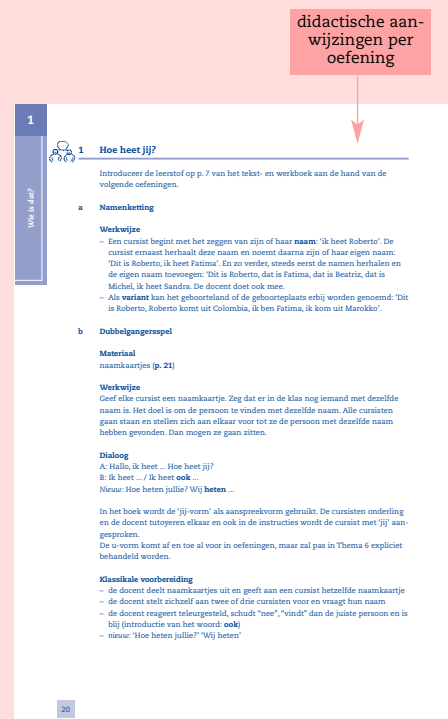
didactische aanwijzingen per oefening

1

Wie is dat?

1 Hoe heet jij?

Introduceer de leerstof op p. 7 van het tekst- en werkboek aan de hand van de volgende oefeningen.

a Namenketting

Werkwijze
– Een cursist begint met het zeggen van zijn of haar **naam**: 'ik heet Roberto'. De cursist ernaast herhaalt deze naam en noemt daarna zijn of haar eigen naam: 'Dit is Roberto, ik heet Fatima'. En zo verder, steeds eerst de namen herhalen en de eigen naam toevoegen: 'Dit is Roberto, dat is Fatima, dat is Beatriz, dat is Michel, ik heet Sandra. De docent doet ook mee.
– Als **variant** kan het geboorteland of de geboorteplaats erbij worden genoemd: 'Dit is Roberto, Roberto komt uit Colombia, ik ben Fatima, ik kom uit Marokko'.

b Dubbelgangersspel

Materiaal
naamkaartjes (**p. 21**)

Werkwijze
Geef elke cursist een naamkaartje. Zeg dat er in de klas nog iemand met dezelfde naam is. Het doel is om de persoon te vinden met dezelfde naam. Alle cursisten gaan staan en stellen zich aan elkaar voor tot ze de persoon met dezelfde naam hebben gevonden. Dan mogen ze gaan zitten.

Dialoog
A: Hallo, ik heet ... Hoe heet jij?
B: Ik heet ... / Ik heet **ook** ...
*Nieuw:* Hoe heten jullie? Wij **heten** ...

In het boek wordt de 'jij-vorm' als aanspreekvorm gebruikt. De cursisten onderling en de docent tutoyeren elkaar en ook in de instructies wordt de cursist met 'jij' aangesproken.
De u-vorm komt af en toe al voor in oefeningen, maar zal pas in Thema 6 expliciet behandeld worden.

Klassikale voorbereiding
– de docent deelt naamkaartjes uit en geeft aan een cursist hetzelfde naamkaartje
– de docent stelt zichzelf aan twee of drie cursisten voor en vraagt hun naam
– de docent reageert teleurgesteld, schudt "nee", "vindt" dan de juiste persoon en is blij (introductie van het woord: **ook**)
– *nieuw:* 'Hoe heten jullie?' 'Wij heten'

20